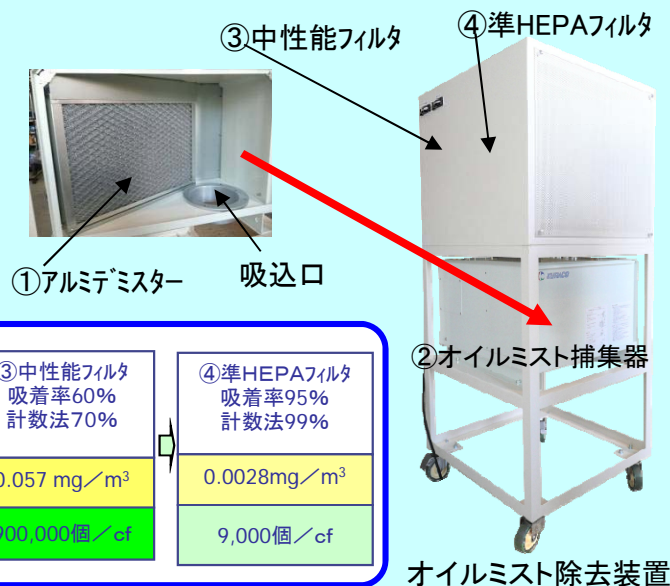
③中性能フィルタ

④準HEPAフィルタ

①アルミデミスター

吸込口

②オイルミスト捕集器

③中性能フィルタ
吸着率60%
計数法70%

0.057 mg／$m^3$

900,000個／cf

④準HEPAフィルタ
吸着率95%
計数法99%

0.0028mg／$m^3$

9,000個／cf

オイルミスト除去装置